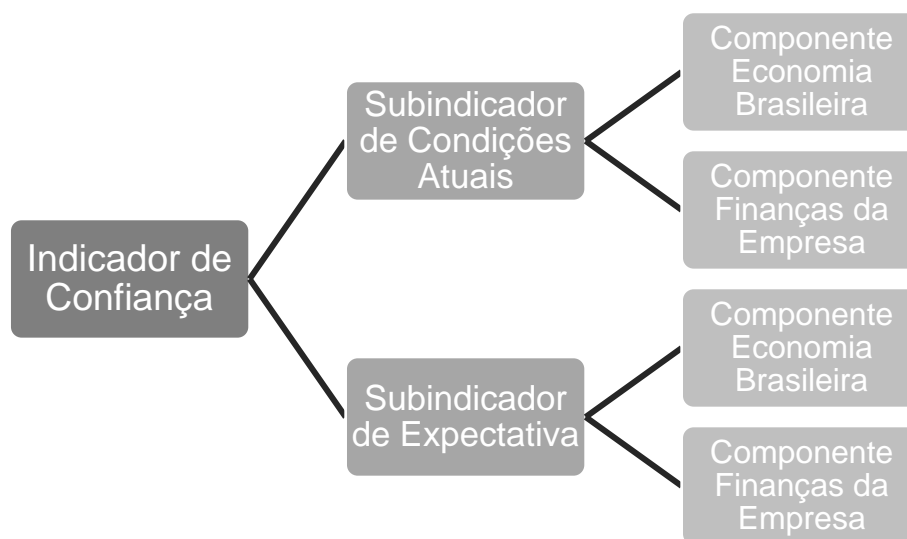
Indicador de Confiança

Subindicador de Condições Atuais

Componente Economia Brasileira

Componente Finanças da Empresa

Subindicador de Expectativa

Componente Economia Brasileira

Componente Finanças da Empresa